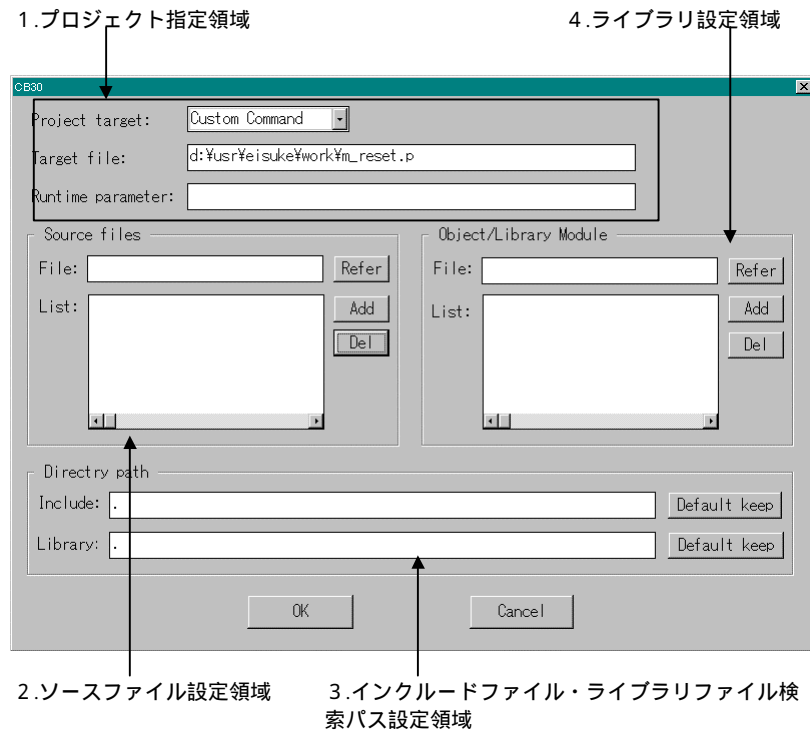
1.プロジェクト指定領域

4.ライブラリ設定領域

CB30

Project target: Custom Command

Target file: d:¥usr¥eisuke¥work¥m_reset.p

Runtime parameter:

Source files

File: Refer

List: Add

Del

Object/Library Module

File: Refer

List: Add

Del

Directry path

Include: . Default keep

Library: . Default keep

OK

Cancel

2.ソースファイル設定領域

3.インクルードファイル・ライブラリファイル検索パス設定領域